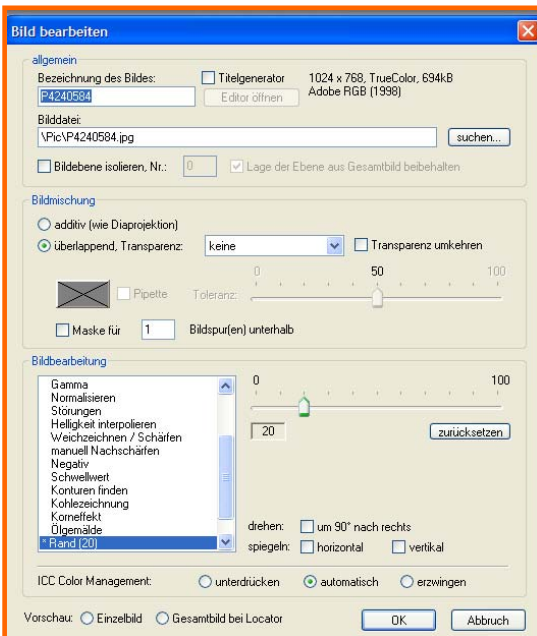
Bild bearbeiten

allgemein

Bezeichnung des Bildes:

P4240584

Titelgenerator

Editor öffnen

1024 x 768, TrueColor, 694kB
Adobe RGB (1998)

Bilddatei:

\Pic\P4240584.jpg

suchen...

Bildebene isolieren, Nr.: 0

Lage der Ebene aus Gesamtbild beibehalten

Bildmischung

additiv (wie Diaprojektion)

überlappend, Transparenz: keine

Transparenz umkehren

0 50 100

Pipette Toleranz:

Maske für 1 Bildspur(en) unterhalb

Bildbearbeitung

Gamma
Normalisieren
Störungen
Helligkeit interpolieren
Weichzeichnen / Schärfen
manuell Nachschärfen
Negativ
Schwellwert
Konturen finden
Kohlezeichnung
Korneffekt
Ölgemälde
* Rand (20)

0 100

20

zurücksetzen

drehen: um 90° nach rechts

spiegeln: horizontal vertikal

ICC Color Management: unterdrücken automatisch erzwingen

Vorschau: Einzelbild Gesamtbild bei Locator

OK Abbruch